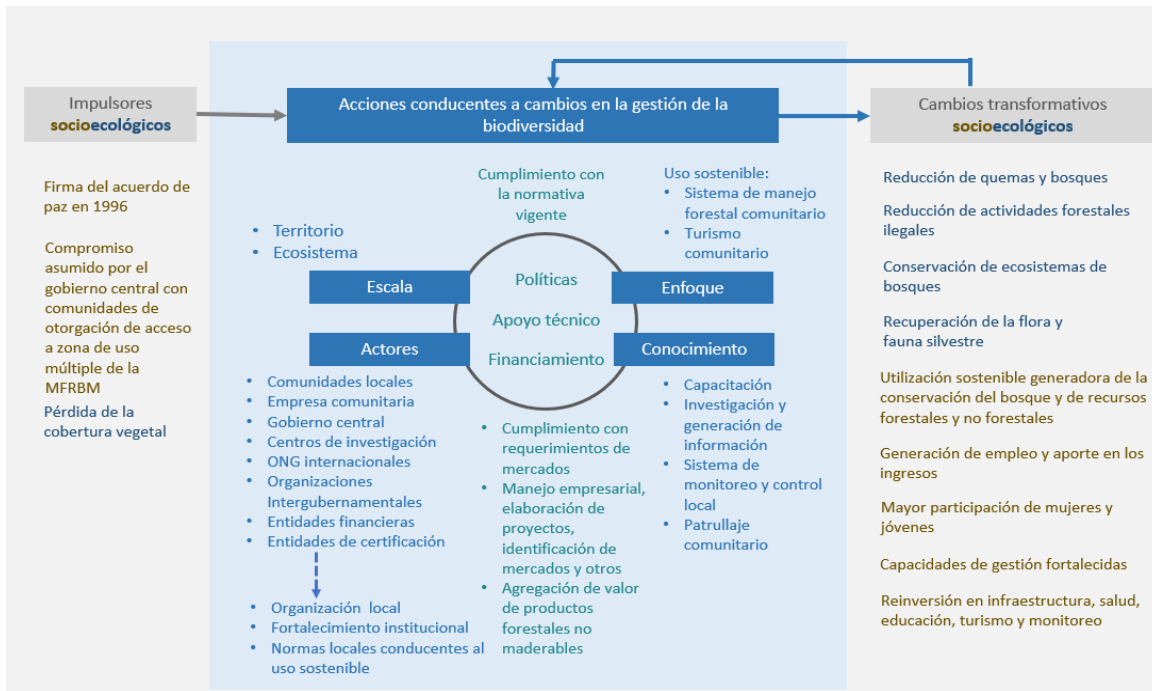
Impulsores socioecológicos

Acciones conducentes a cambios en la gestión de la biodiversidad

Cambios transformativos socioecológicos

Firma del acuerdo de paz en 1996

Compromiso asumido por el gobierno central con comunidades de otorgación de acceso a zona de uso múltiple de la MFRBM

Pérdida de la cobertura vegetal

Cumplimiento con la normativa vigente

Uso sostenible:
- Sistema de manejo forestal comunitario
- Turismo comunitario

- Territorio
- Ecosistema

Escala

Políticas

Apoyo técnico

Financiamiento

Enfoque

Actores

Conocimiento

- Comunidades locales
- Empresa comunitaria
- Gobierno central
- Centros de investigación
- ONG internacionales
- Organizaciones Intergubernamentales
- Entidades financieras
- Entidades de certificación

- Organización local
- Fortalecimiento institucional
- Normas locales conducentes al uso sostenible

- Cumplimiento con requerimientos de mercados
- Manejo empresarial, elaboración de proyectos, identificación de mercados y otros
- Agregación de valor de productos forestales no maderables

- Capacitación
- Investigación y generación de información
- Sistema de monitoreo y control local
- Patrullaje comunitario

Reducción de quemas y bosques

Reducción de actividades forestales ilegales

Conservación de ecosistemas de bosques

Recuperación de la flora y fauna silvestre

Utilización sostenible generadora de la conservación del bosque y de recursos forestales y no forestales

Generación de empleo y aporte en los ingresos

Mayor participación de mujeres y jóvenes

Capacidades de gestión fortalecidas

Reinversión en infraestructura, salud, educación, turismo y monitoreo